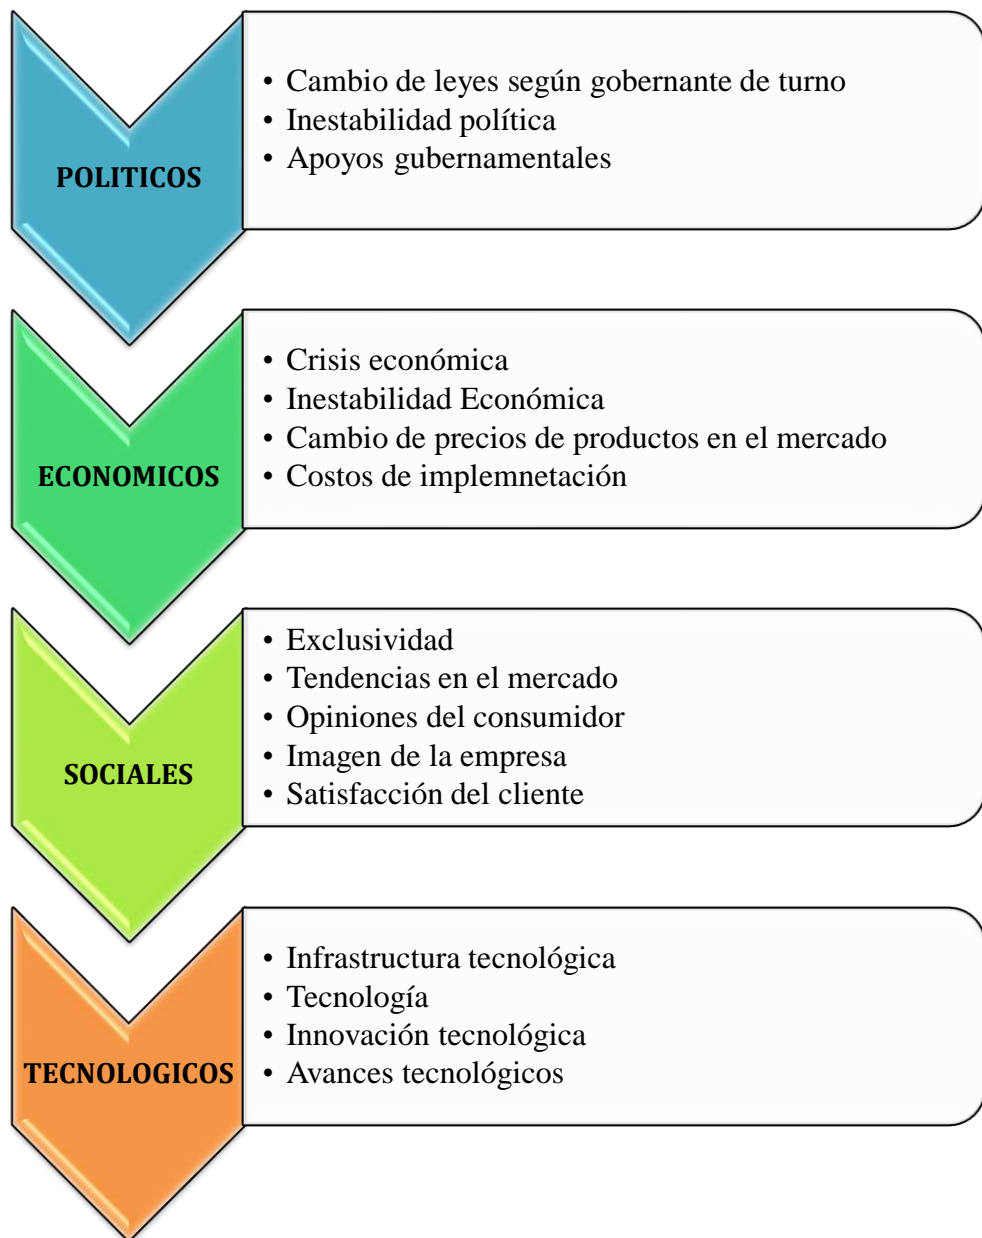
POLITICOS

• Cambio de leyes según gobernante de turno
• Inestabilidad política
• Apoyos gubernamentales

ECONOMICOS

• Crisis económica
• Inestabilidad Económica
• Cambio de precios de productos en el mercado
• Costos de implemnetación

SOCIALES

• Exclusividad
• Tendencias en el mercado
• Opiniones del consumidor
• Imagen de la empresa
• Satisfacción del cliente

TECNOLOGICOS

• Infrastructura tecnológica
• Tecnología
• Innovación tecnológica
• Avances tecnológicos